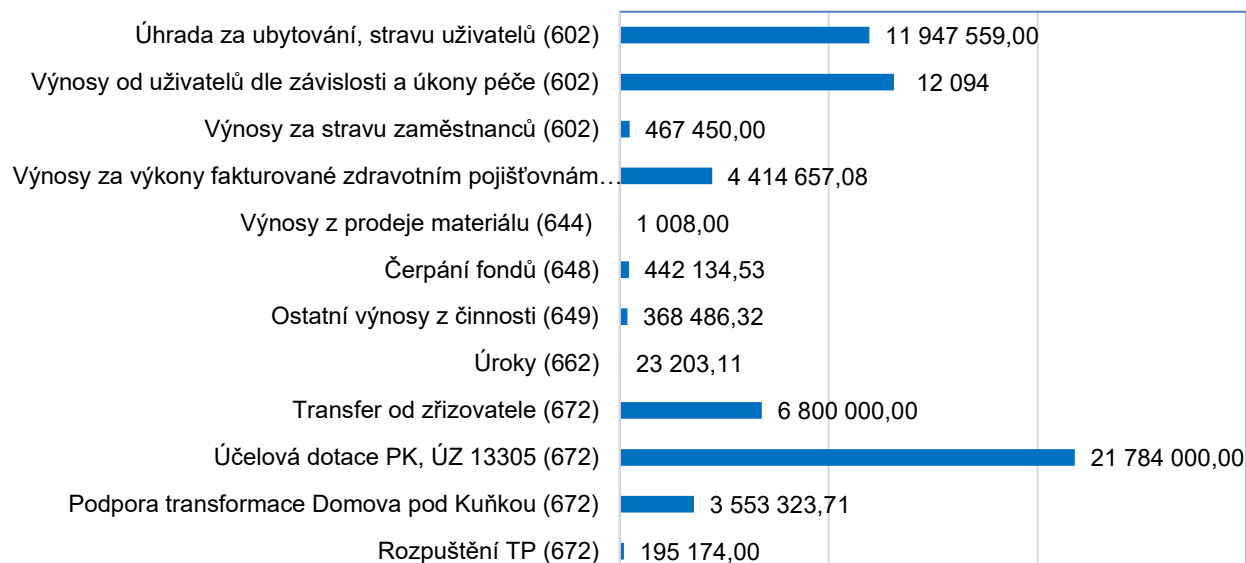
| | |
|---|---|
| Úhrada za ubytování, stravu uživatelů (602) | 11 947 559,00 |
| Výnosy od uživatelů dle závislosti a úkony péče (602) | 12 094 |
| Výnosy za stravu zaměstnanců (602) | 467 450,00 |
| Výnosy za výkony fakturované zdravotním pojišťovnám… | 4 414 657,08 |
| Výnosy z prodeje materiálu (644) | 1 008,00 |
| Čerpání fondů (648) | 442 134,53 |
| Ostatní výnosy z činnosti (649) | 368 486,32 |
| Úroky (662) | 23 203,11 |
| Transfer od zřizovatele (672) | 6 800 000,00 |
| Účelová dotace PK, ÚZ 13305 (672) | 21 784 000,00 |
| Podpora transformace Domova pod Kuňkou (672) | 3 553 323,71 |
| Rozpuštění TP (672) | 195 174,00 |